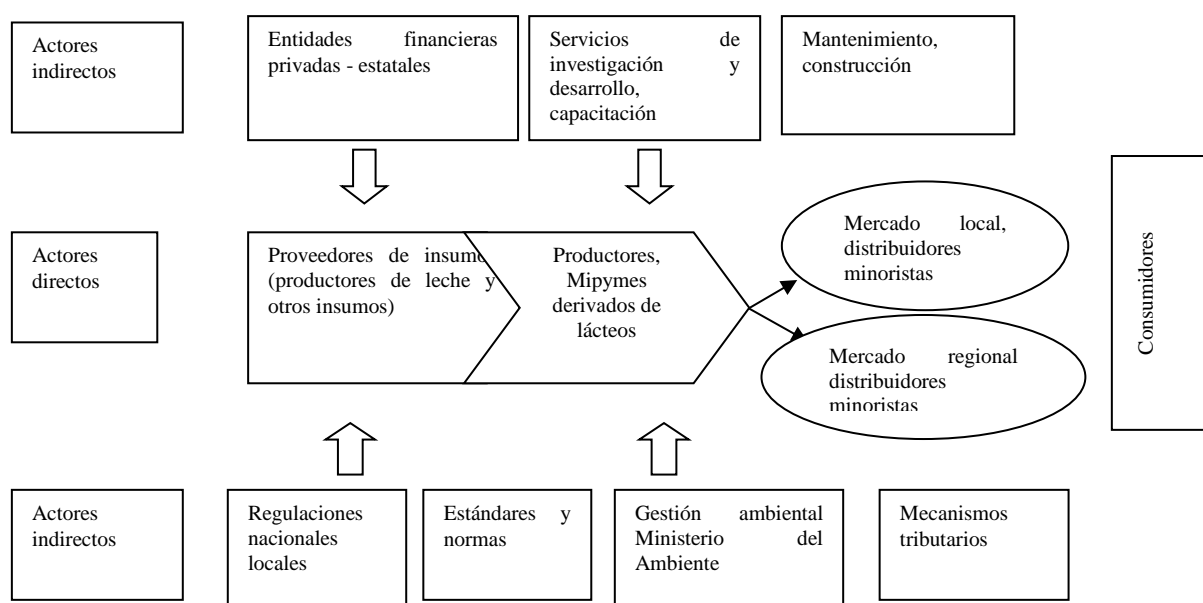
Actores indirectos

Entidades financieras privadas - estatales

Servicios de investigación y desarrollo, capacitación

Mantenimiento, construcción

Actores directos

Proveedores de insumo (productores de leche y otros insumos)

Productores, Mipymes derivados de lácteos

Mercado local, distribuidores minoristas

Mercado regional distribuidores minoristas

Consumidores

Actores indirectos

Regulaciones nacionales locales

Estándares y normas

Gestión ambiental Ministerio del Ambiente

Mecanismos tributarios